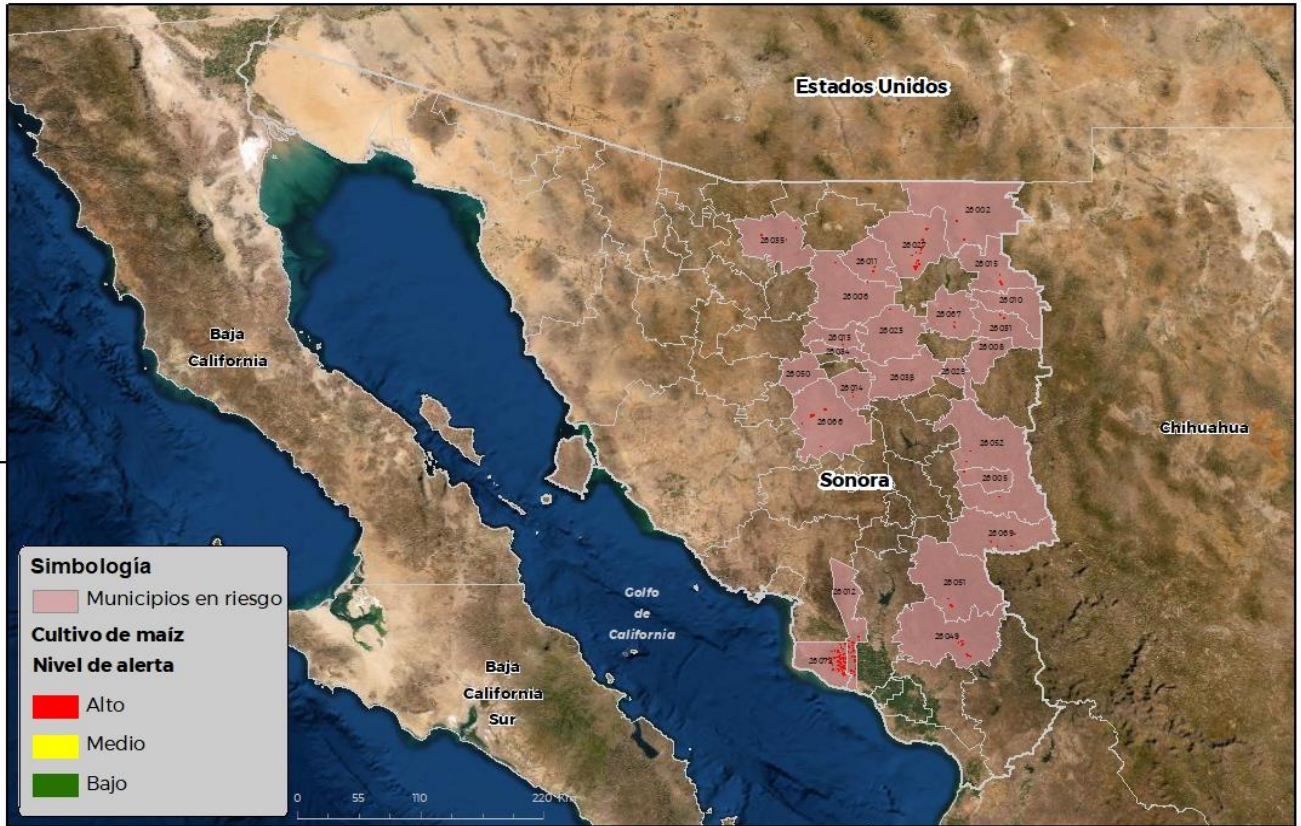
Estados Unidos

26002
26035
26027
26011
26015
26006
26010
26067
26023
26031
26013
26034
26008
26050
26028
26039
26014
26066
26052
26005
26069
26012
26051
26049
26078

Baja California

Chihuahua

Sonora

Golfo de California

Baja California Sur

Simbología
Municipios en riesgo
Cultivo de maíz
Nivel de alerta
Alto
Medio
Bajo

0 55 110 220 Km